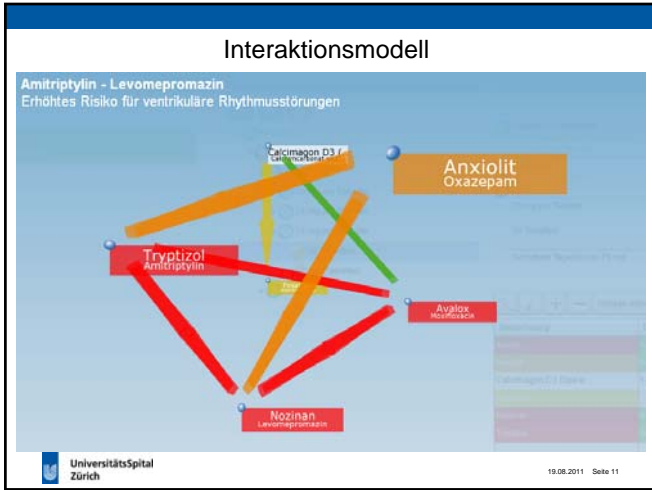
Interaktionsmodell

Amitriptylin - Levomepromazin
Erhöhtes Risiko für ventrikuläre Rhythmusstörungen

Calcimagon D3 (
Calciumcarbonat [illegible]

Anxiolit
Oxazepam

Tryptizol
Amitriptylin

Avalox
Moxifloxacin

Nozinan
Levomepromazin

UniversitätsSpital
Zürich

19.08.2011 Seite 11